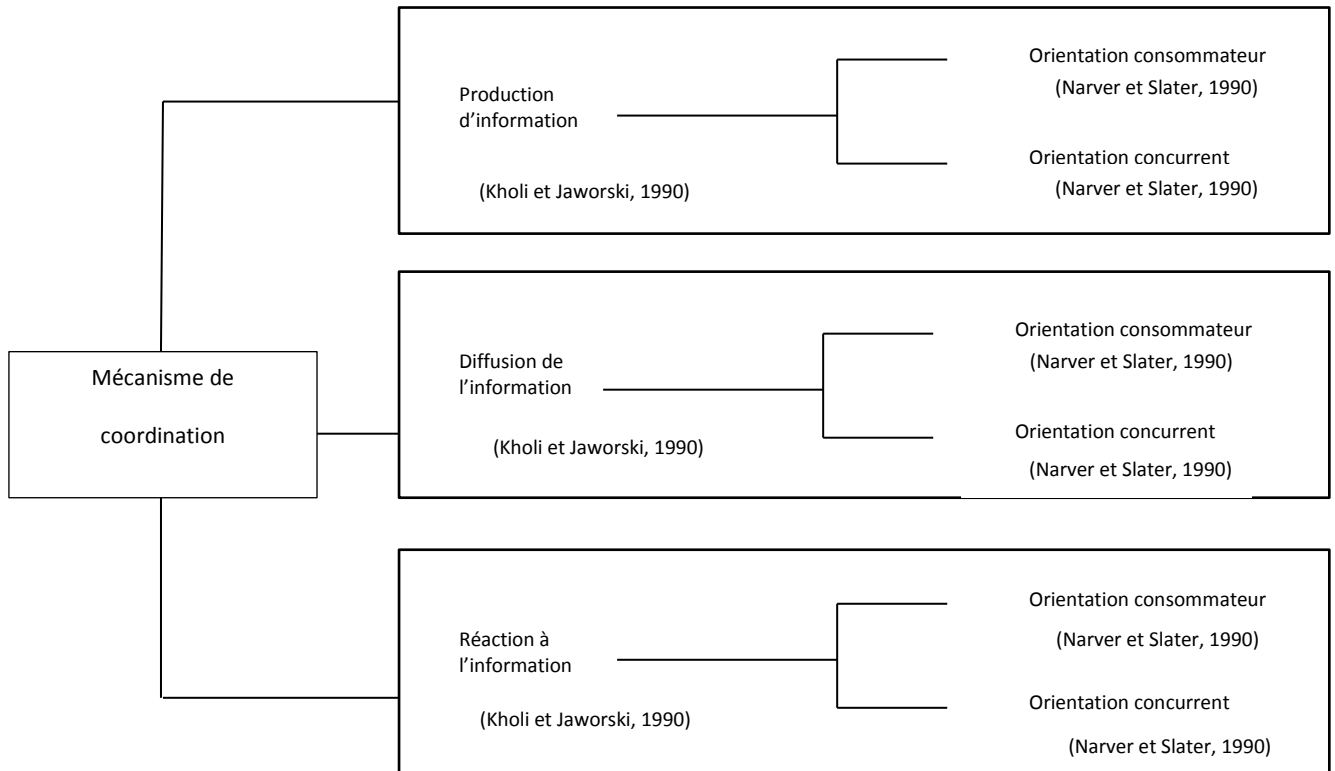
Mécanisme de coordination

Production d'information

(Kholi et Jaworski, 1990)

Orientation consommateur
(Narver et Slater, 1990)

Orientation concurrent
(Narver et Slater, 1990)

Diffusion de l'information

(Kholi et Jaworski, 1990)

Orientation consommateur
(Narver et Slater, 1990)

Orientation concurrent
(Narver et Slater, 1990)

Réaction à l'information

(Kholi et Jaworski, 1990)

Orientation consommateur
(Narver et Slater, 1990)

Orientation concurrent
(Narver et Slater, 1990)